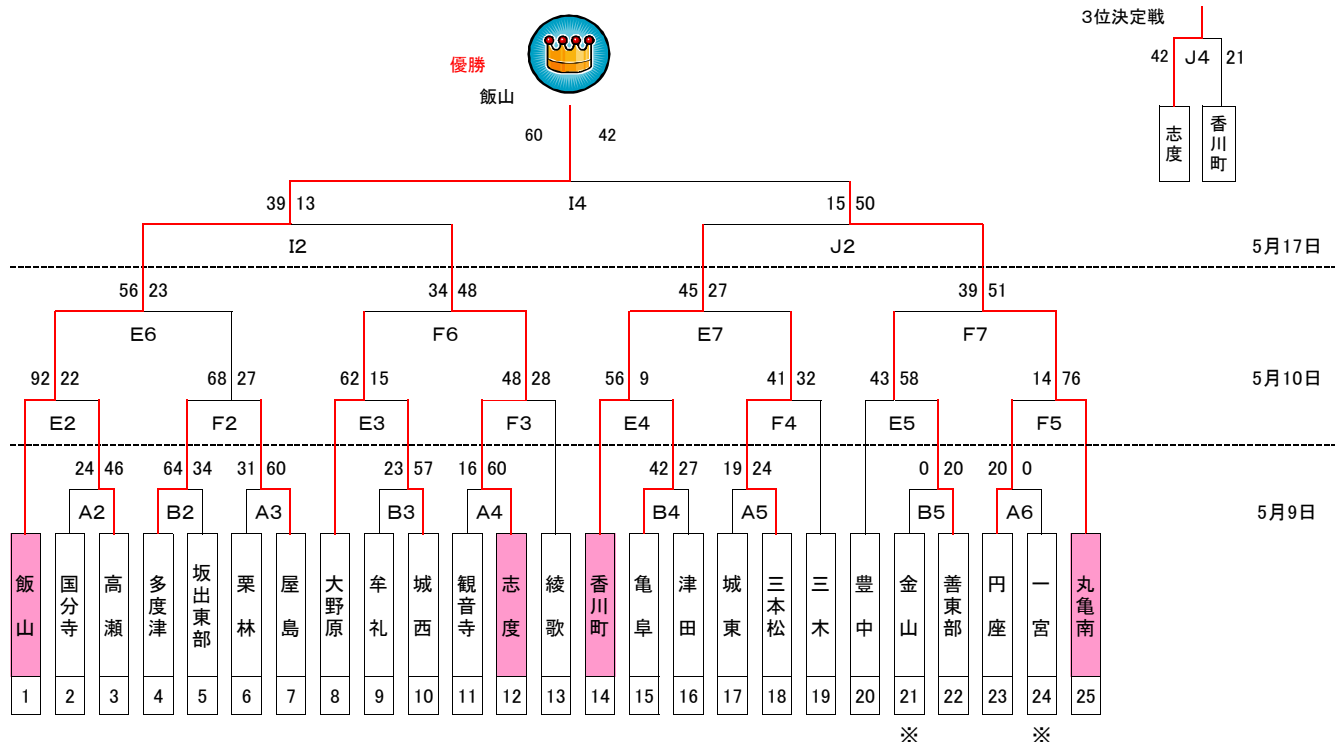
3位決定戦

42 J4 21

志度

香川町

優勝

飯山

60 42

39 13 I4 15 50

I2 J2

5月17日

56 23 34 48 45 27 39 51

E6 F6 E7 F7

92 22 68 27 62 15 48 28 56 9 41 32 43 58 14 76

5月10日

E2 F2 E3 F3 E4 F4 E5 F5

24 46 64 34 31 60 23 57 16 60 42 27 19 24 0 20 20 0

A2 B2 A3 B3 A4 B4 A5 B5 A6

5月9日

| 飯山 | 国分寺 | 高瀬 | 多度津 | 坂出東部 | 栗林 | 屋島 | 大野原 | 牟礼 | 城西 | 観音寺 | 志度 | 綾歌 | 香川町 | 亀阜 | 津田 | 城東 | 三本松 | 三木 | 豊中 | 金山 | 善東部 | 円座 | 一宮 | 丸亀南 |
|---|---|---|---|---|---|---|---|---|---|---|---|---|---|---|---|---|---|---|---|---|---|---|---|---|
| 1 | 2 | 3 | 4 | 5 | 6 | 7 | 8 | 9 | 10 | 11 | 12 | 13 | 14 | 15 | 16 | 17 | 18 | 19 | 20 | 21 | 22 | 23 | 24 | 25 |

※ ※